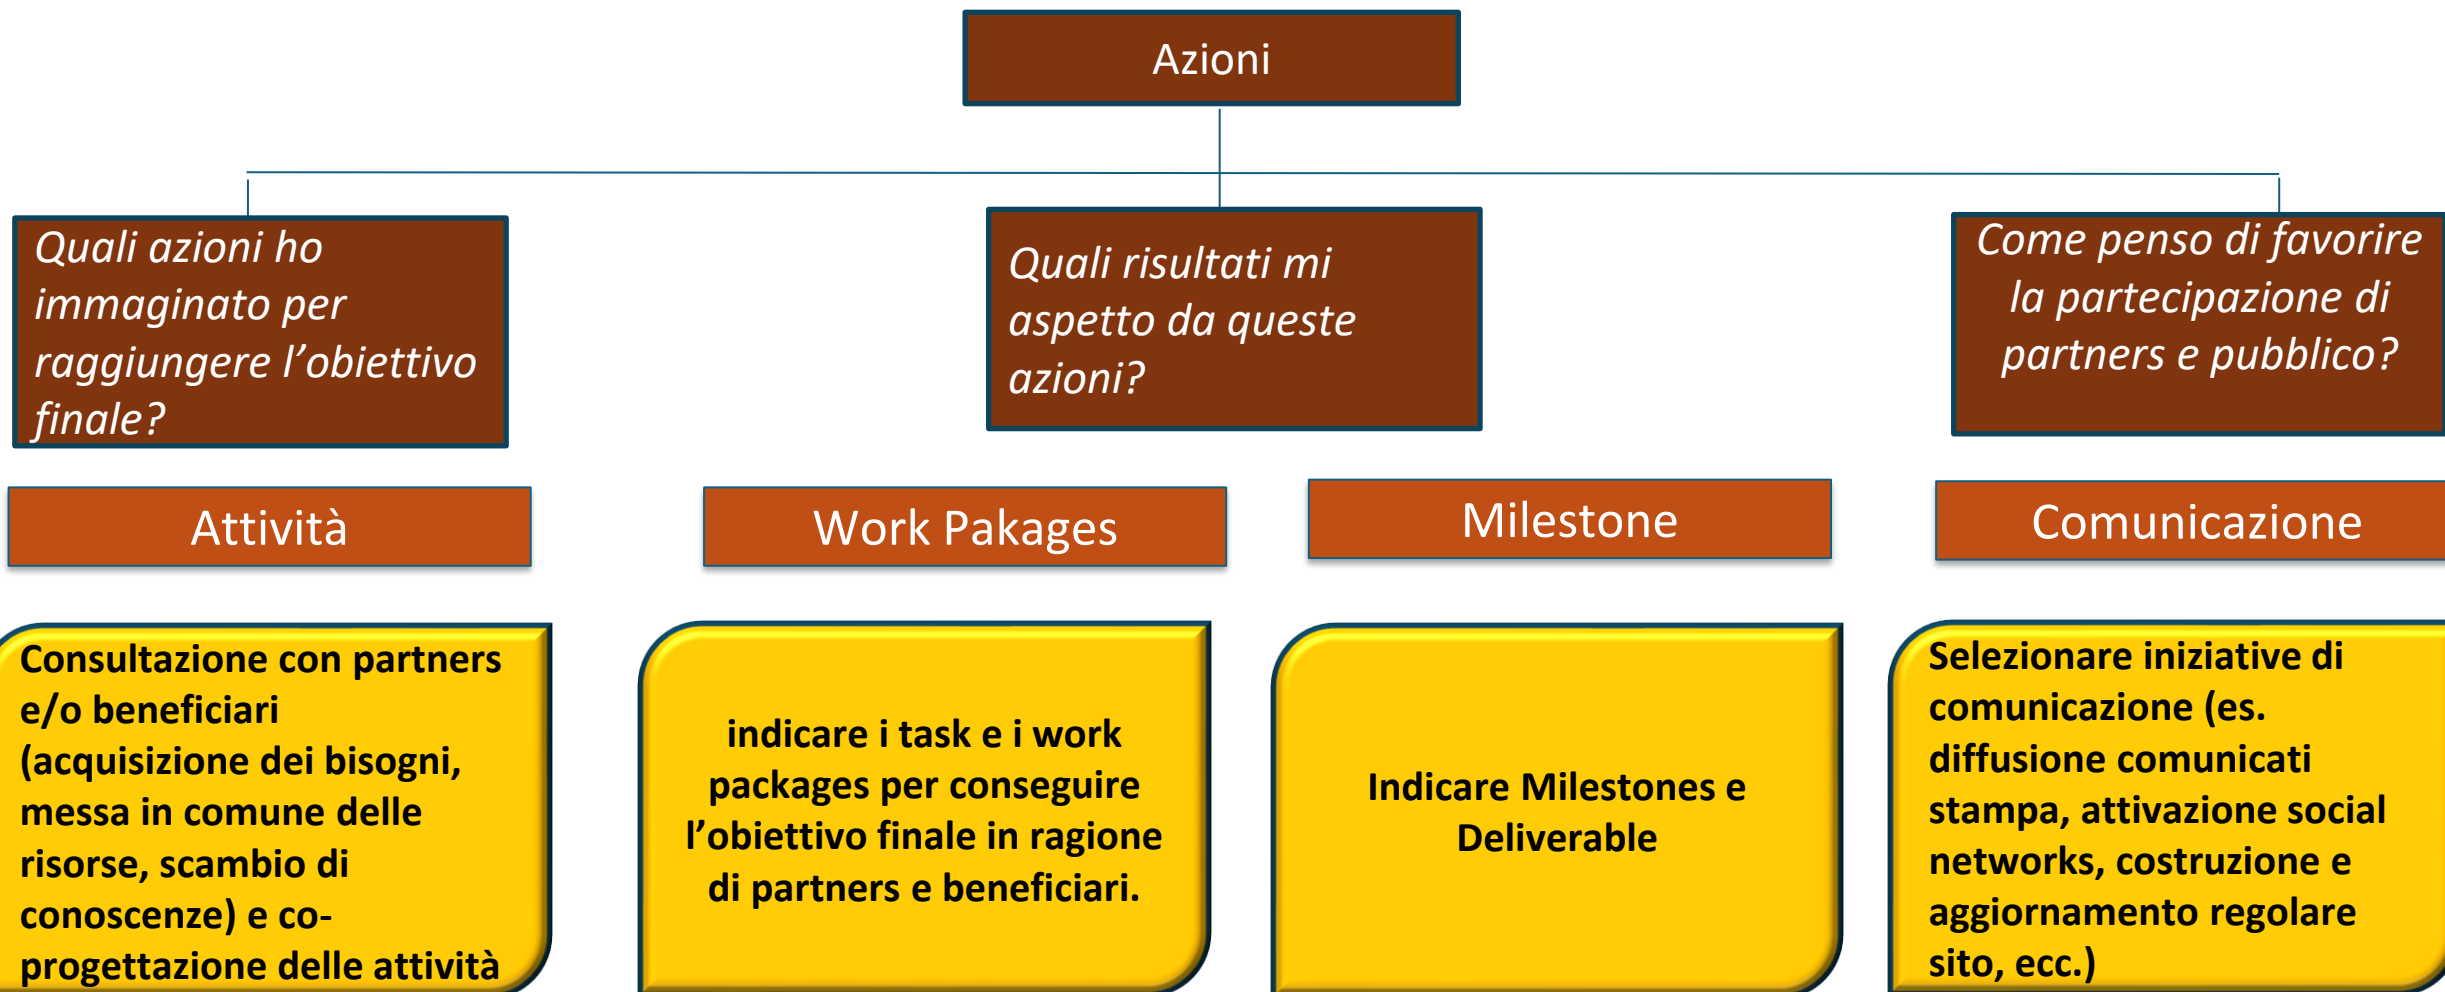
Azioni

Quali azioni ho immaginato per raggiungere l’obiettivo finale?

Quali risultati mi aspetto da queste azioni?

Come penso di favorire la partecipazione di partners e pubblico?

Attività

Work Pakages

Milestone

Comunicazione

Consultazione con partners e/o beneficiari (acquisizione dei bisogni, messa in comune delle risorse, scambio di conoscenze) e co-progettazione delle attività

indicare i task e i work packages per conseguire l’obiettivo finale in ragione di partners e beneficiari.

Indicare Milestones e Deliverable

Selezionare iniziative di comunicazione (es. diffusione comunicati stampa, attivazione social networks, costruzione e aggiornamento regolare sito, ecc.)